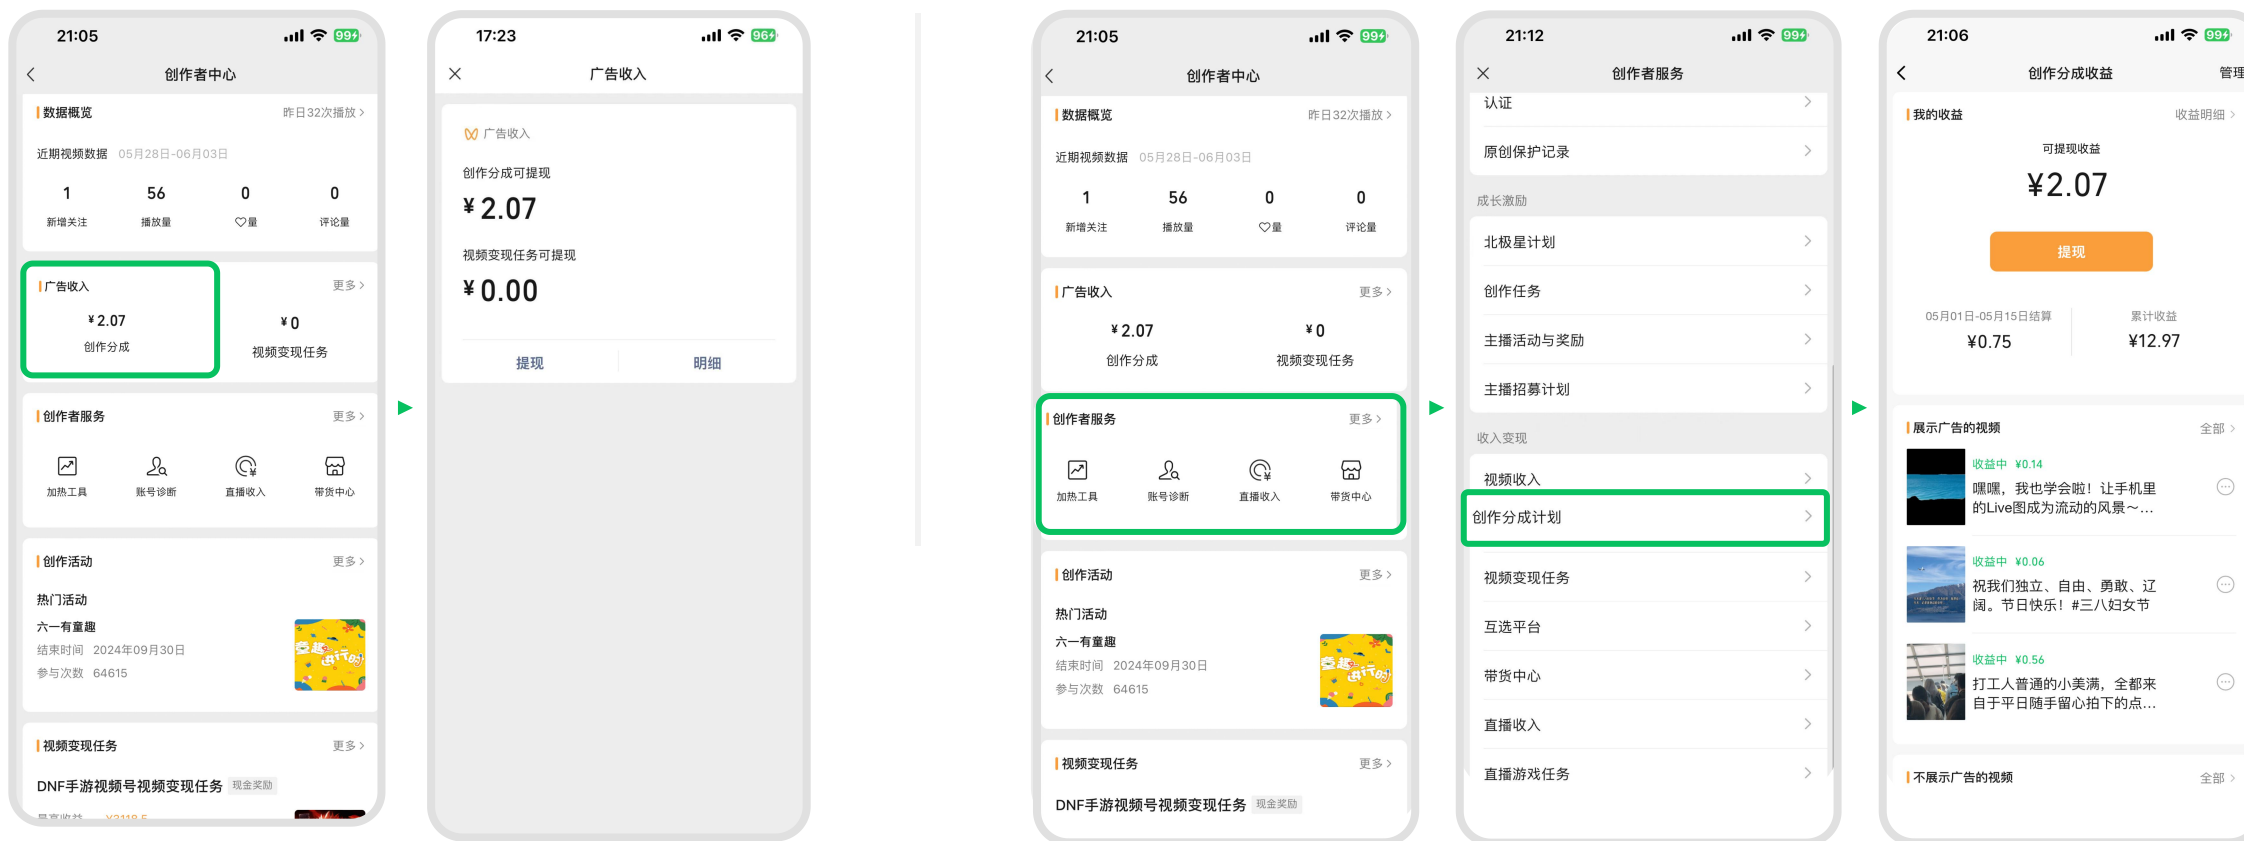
21:05 99+
创作者中心
数据概览 昨日32次播放 >
近期视频数据 05月28日-06月03日
1 新增关注
56 播放量
0 ♡量
0 评论量
广告收入 更多 >
¥2.07 创作分成
¥0 视频变现任务
创作者服务 更多 >
加热工具 账号诊断 直播收入 带货中心
创作活动 更多 >
热门活动
六一有童趣
结束时间 2024年09月30日
参与次数 64615
视频变现任务 更多 >
DNF手游视频号视频变现任务 现金奖励

17:23 96+
广告收入
广告收入
创作分成可提现
¥2.07
视频变现任务可提现
¥0.00
提现 明细

21:05 99+
创作者中心
数据概览 昨日32次播放 >
近期视频数据 05月28日-06月03日
1 新增关注
56 播放量
0 ♡量
0 评论量
广告收入 更多 >
¥2.07 创作分成
¥0 视频变现任务
创作者服务 更多 >
加热工具 账号诊断 直播收入 带货中心
创作活动 更多 >
热门活动
六一有童趣
结束时间 2024年09月30日
参与次数 64615
视频变现任务 更多 >
DNF手游视频号视频变现任务 现金奖励

21:12 99+
创作者服务
认证
原创保护记录
成长激励
北极星计划
创作任务
主播活动与奖励
主播招募计划
收入变现
视频收入
创作分成计划
视频变现任务
互选平台
带货中心
直播收入
直播游戏任务

21:06 99+
创作分成收益 管理
我的收益 收益明细 >
可提现收益
¥2.07
提现
05月01日-05月15日结算 ¥0.75
累计收益 ¥12.97
展示广告的视频 全部 >
收益中 ¥0.14
嘿嘿，我也学会啦！让手机里的Live图成为流动的风景～...
收益中 ¥0.06
祝我们独立、自由、勇敢、辽阔。节日快乐！#三八妇女节
收益中 ¥0.56
打工人普通的小美满，全都来自于平日随手留心拍下的点...
不展示广告的视频 全部 >